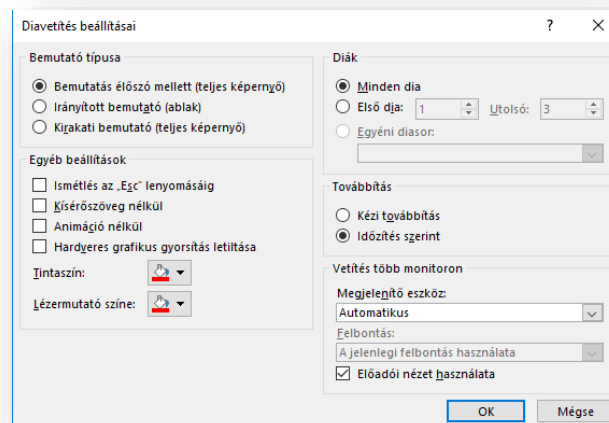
Diavetítés beállításai

?

×

Bemutató típusa

Bemutatás előszó mellett (teljes képernyő)

Irányított bemutató (ablak)

Kirakati bemutató (teljes képernyő)

Egyéb beállítások

Ismétlés az „Esc” lenyomásáig

Kísérőszöveg nélkül

Animáció nélkül

Hardveres grafikus gyorsítás letiltása

Tintaszín:

Lézermutató színe:

Diák

Minden dia

Első dia: 1

Utolsó: 3

Egyéni diasor:

Továbbítás

Kézi továbbítás

Időzítés szerint

Vetítés több monitoron

Megjelenítő eszköz:

Automatikus

Felbontás:

A jelenlegi felbontás használata

Előadói nézet használata

OK

Mégse